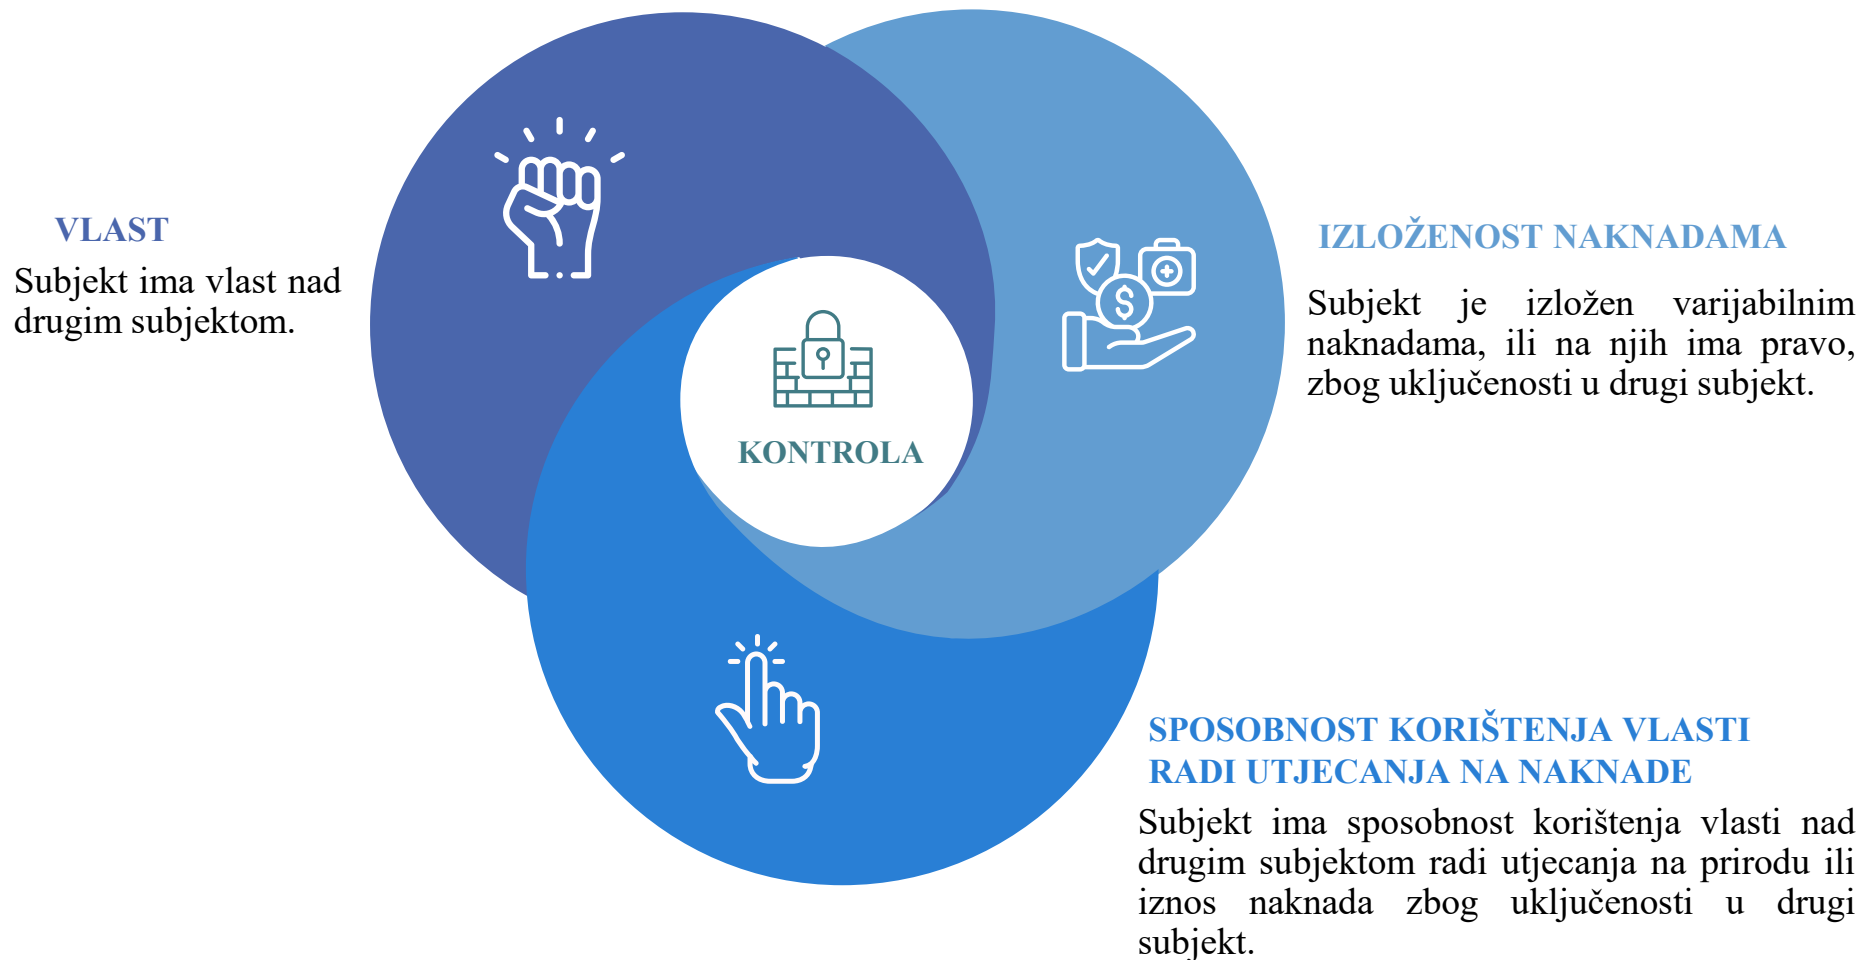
VLAST

Subjekt ima vlast nad drugim subjektom.

KONTROLA

IZLOŽENOST NAKNADAMA

Subjekt je izložen varijabilnim naknadama, ili na njih ima pravo, zbog uključenosti u drugi subjekt.

SPOSOBNOST KORIŠTENJA VLASTI RADI UTJECANJA NA NAKNADE

Subjekt ima sposobnost korištenja vlasti nad drugim subjektom radi utjecanja na prirodu ili iznos naknada zbog uključenosti u drugi subjekt.